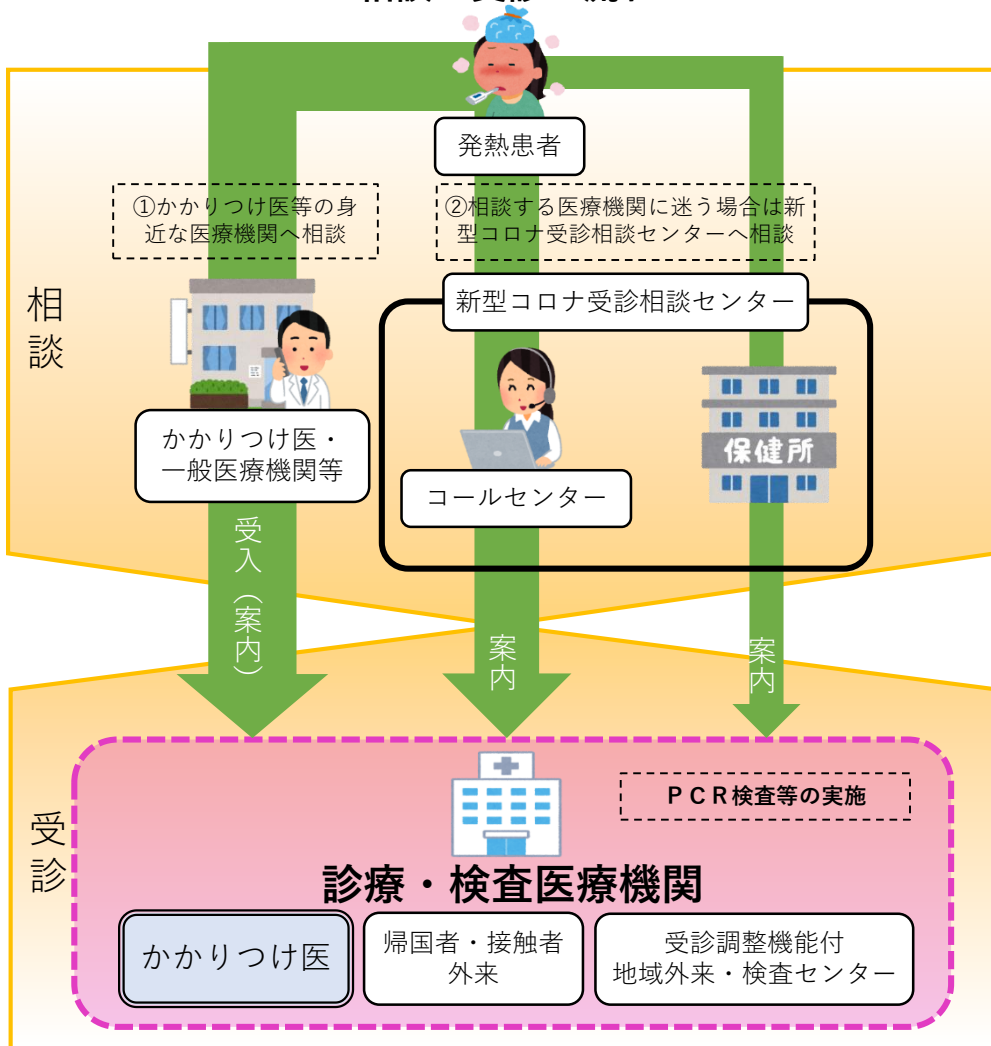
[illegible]

発熱患者

①かかりつけ医等の身近な医療機関へ相談

②相談する医療機関に迷う場合は新型コロナ受診相談センターへ相談

相談

新型コロナ受診相談センター

かかりつけ医・一般医療機関等

コールセンター

保健所

受入（案内）

案内

案内

受診

ＰＣＲ検査等の実施

診療・検査医療機関

かかりつけ医

帰国者・接触者外来

受診調整機能付地域外来・検査センター